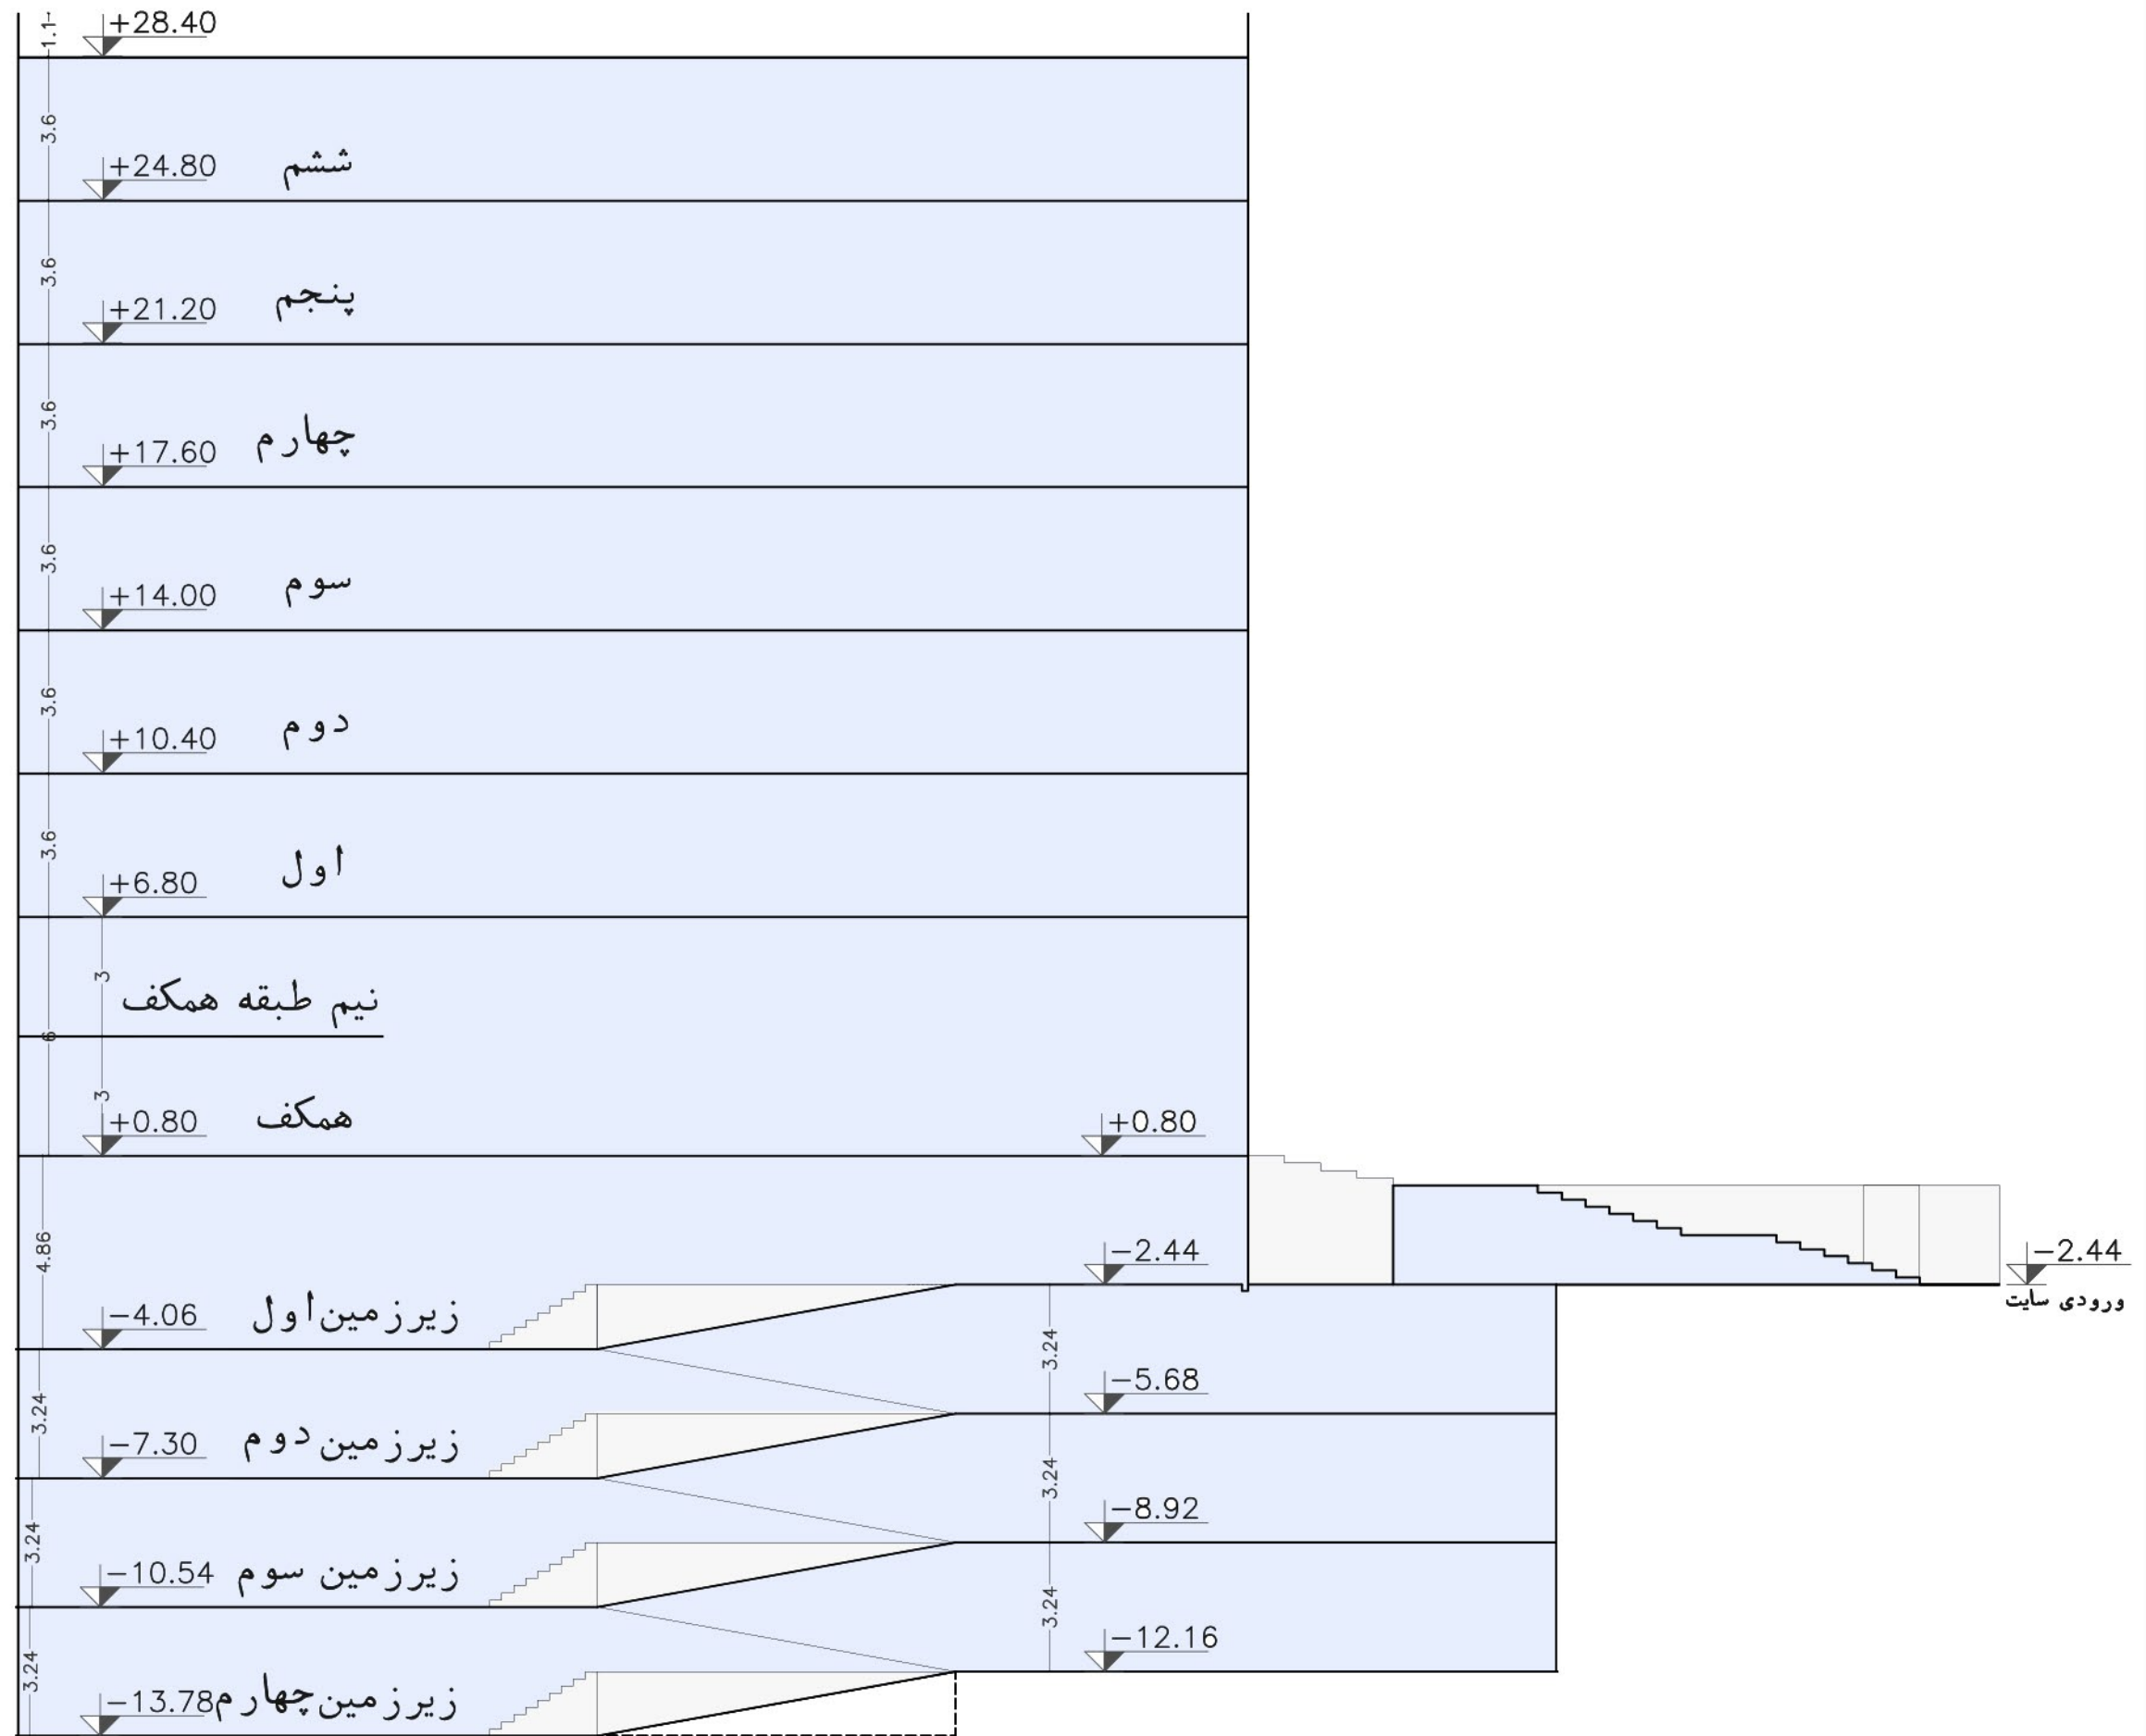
1.1
+28.40

3.6
+24.80 ششم

3.6
+21.20 پنجم

3.6
+17.60 چهارم

3.6
+14.00 سوم

3.6
+10.40 دوم

3.6
+6.80 اول

3
نیم طبقه همکف
6
3
+0.80 همکف
+0.80

4.86
-2.44
-2.44
ورودی سایت
-4.06 زیرزمین‌اول
3.24
-5.68
3.24
-7.30 زیرزمین‌دوم
3.24
-8.92
3.24
-10.54 زیرزمین سوم
3.24
-12.16
3.24
-13.78 زیرزمین‌چهارم